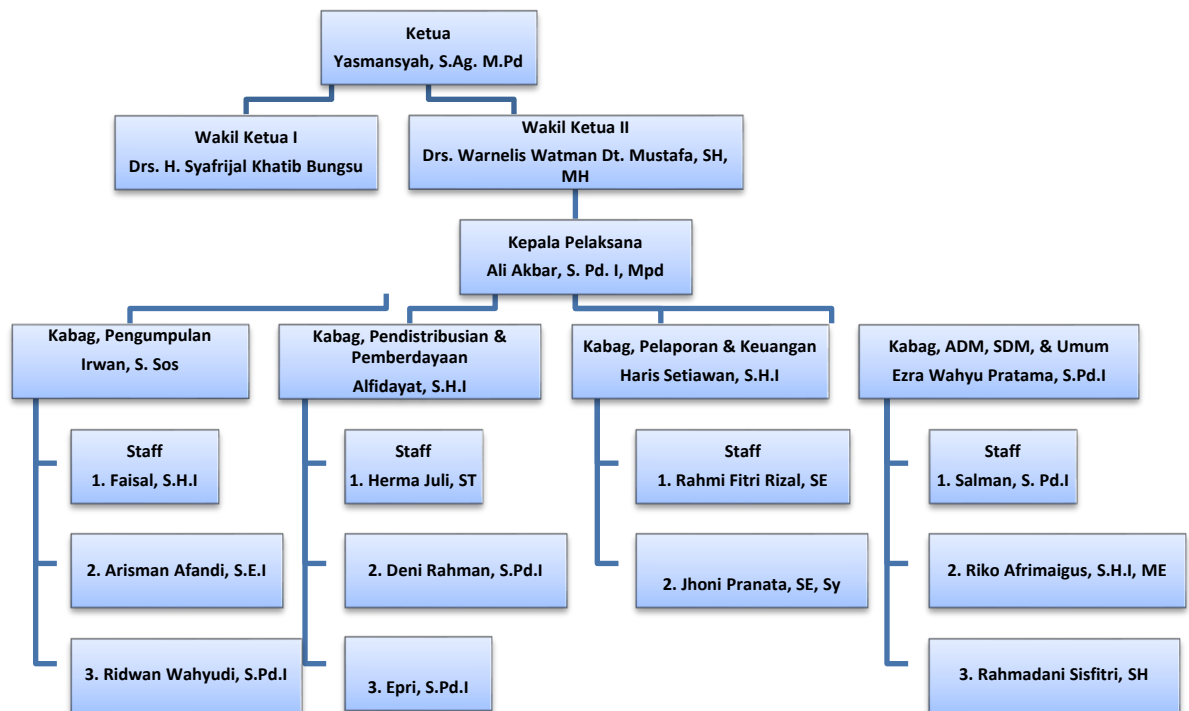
Ketua
Yasmansyah, S.Ag. M.Pd

Wakil Ketua I
Drs. H. Syafrijal Khatib Bungsu

Wakil Ketua II
Drs. Warnelis Watman Dt. Mustafa, SH, MH

Kepala Pelaksana
Ali Akbar, S. Pd. I, Mpd

Kabag, Pengumpulan
Irwan, S. Sos

Staff
1. Faisal, S.H.I

2. Arisman Afandi, S.E.I

3. Ridwan Wahyudi, S.Pd.I

Kabag, Pendistribusian & Pemberdayaan
Alfidayat, S.H.I

Staff
1. Herma Juli, ST

2. Deni Rahman, S.Pd.I

3. Epri, S.Pd.I

Kabag, Pelaporan & Keuangan
Haris Setiawan, S.H.I

Staff
1. Rahmi Fitri Rizal, SE

2. Jhoni Pranata, SE, Sy

Kabag, ADM, SDM, & Umum
Ezra Wahyu Pratama, S.Pd.I

Staff
1. Salman, S. Pd.I

2. Riko Afrimaigus, S.H.I, ME

3. Rahmadani Sisfitri, SH